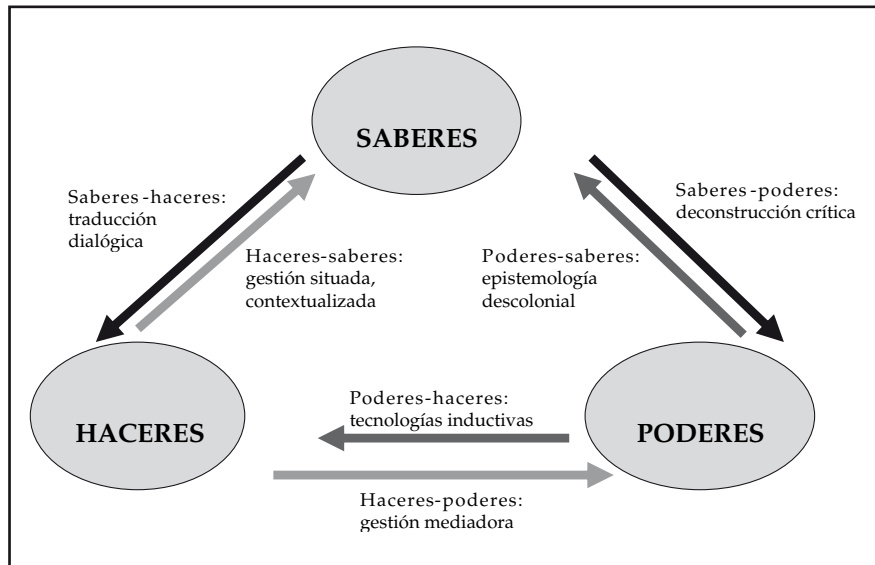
SABERES

Saberes-haceres: traducción dialógica

Haceres-saberes: gestión situada, contextualizada

Poderes-saberes: epistemología descolonial

Saberes-poderes: deconstrucción crítica

HACERES

Poderes-haceres: tecnologías inductivas

PODERES

Haceres-poderes: gestión mediadora